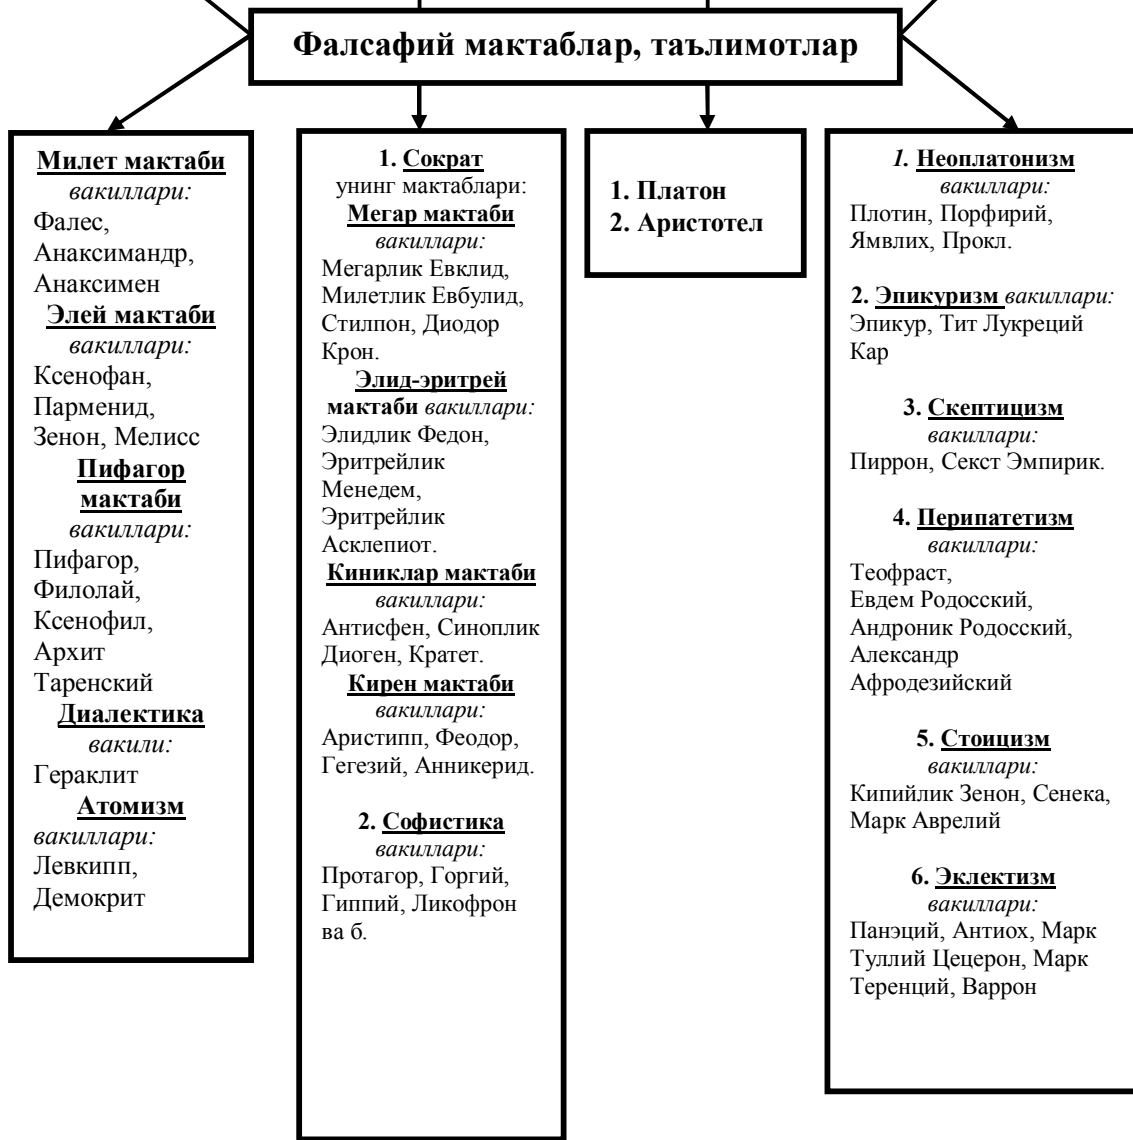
Фалсафий мактаблар, таълимотлар

Милет мактаби
вакиллари:
Фалес, Анаксимандр, Анаксимен
Элей мактаби
вакиллари:
Ксенофан, Парменид, Зенон, Мелисс
Пифагор мактаби
вакиллари:
Пифагор, Филолай, Ксенофил, Архит Таренский
Диалектика
вакили:
Гераклит
Атомизм
вакиллари:
Левкипп, Демокрит

1. Сократ
унинг мактаблари:
Мегар мактаби
вакиллари:
Мегарлик Евклид, Милетлик Евбулид, Стилпон, Диодор Крон.
Элид-эритрей мактаби вакиллари:
Элидлик Федон, Эритрейлик Менедем, Эритрейлик Асклепиот.
Киниклар мактаби
вакиллари:
Антисфен, Синоплик Диоген, Кратет.
Кирен мактаби
вакиллари:
Аристипп, Феодор, Гегезий, Анникерид.

2. Софистика
вакиллари:
Протагор, Горгий, Гиппий, Ликофрон ва б.

1. Платон
2. Аристотел

1. Неоплатонизм
вакиллари:
Плотин, Порфирий, Ямвлих, Прокл.

2. Эпикуризм вакиллари:
Эпикур, Тит Лукреций Кар

3. Скептицизм
вакиллари:
Пиррон, Секст Эмпирик.

4. Перипатетизм
вакиллари:
Теофраст, Евдем Родосский, Андроник Родосский, Александр Афродезийский

5. Стоицизм
вакиллари:
Кипийлик Зенон, Сенека, Марк Аврелий

6. Эклектизм
вакиллари:
Панэций, Антиох, Марк Туллий Цецерон, Марк Теренций, Варрон